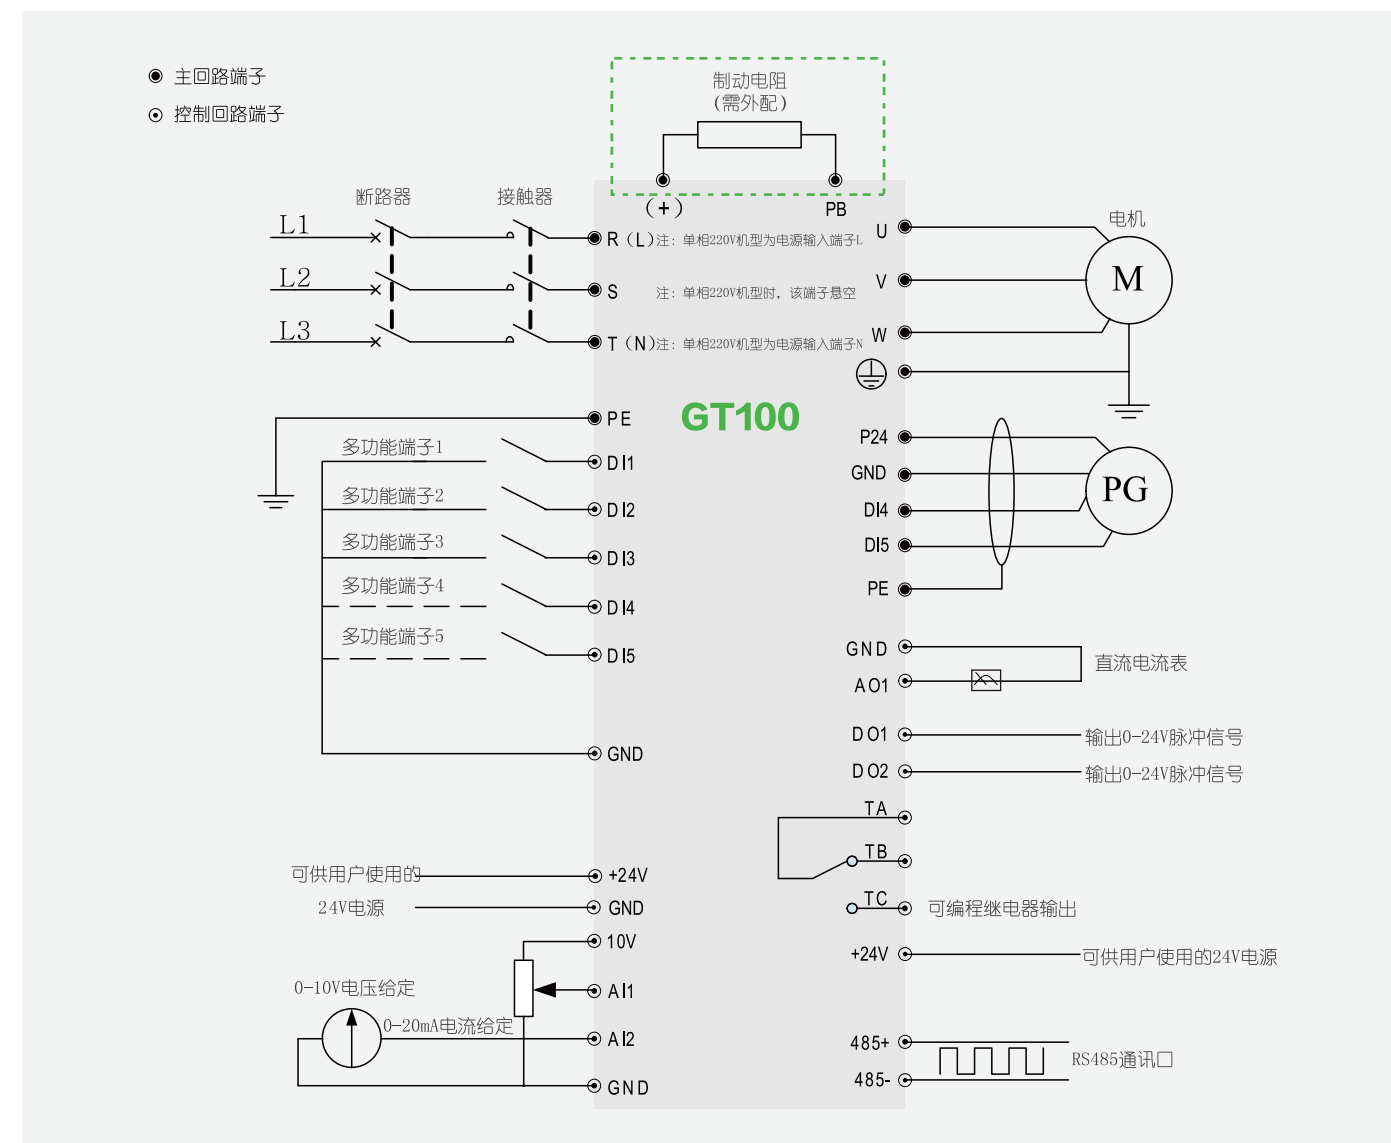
◉ 主回路端子
⊙ 控制回路端子

制动电阻
(需外配)

(+) PB

断路器 接触器

L1 L2 L3

R (L)注：单相220V机型为电源输入端子L
S 注：单相220V机型时，该端子悬空
T (N)注：单相220V机型为电源输入端子N

U V W
电机
M

GT100

PE
多功能端子1 DI1
多功能端子2 DI2
多功能端子3 DI3
多功能端子4 DI4
多功能端子5 DI5
GND

P24
GND
DI4
DI5
PE
PG

GND
AO1
直流电流表

DO1 输出0-24V脉冲信号
DO2 输出0-24V脉冲信号

TA
TB
TC 可编程继电器输出

可供用户使用的 +24V
24V电源 GND
10V
0-10V电压给定 AI1
0-20mA电流给定 AI2
GND

+24V 可供用户使用的24V电源

485+
485-
RS485通讯口